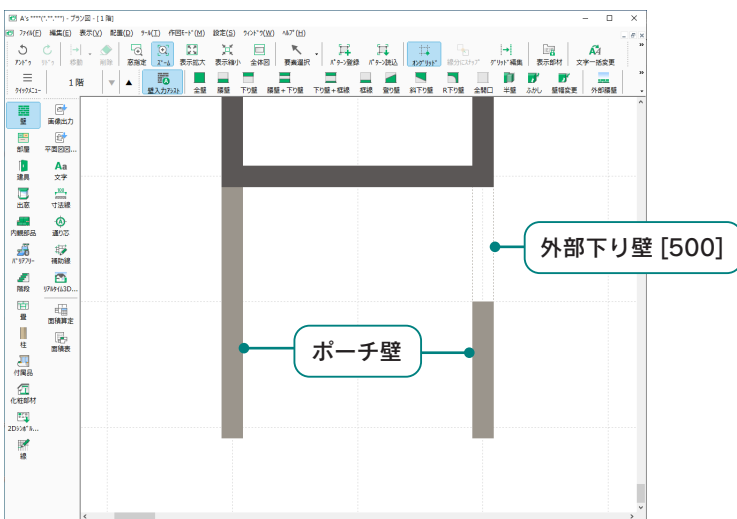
A's ****(*,**,***) - プラン図 - [ 1 階]

ファイル(F) 編集(E) 表示(V) 配置(D) ツール(T) 作図モード(M) 設定(S) ウィンドウ(W) ヘルプ(H)

アンドゥ リドゥ 移動 削除 基点指定 ズーム 表示拡大 表示縮小 全体図 要素選択 パターン登録 パターン読込 オングリッド 細分口スナップ グリッド編集 表示部材 文字一括変更

クイックメニュー 1 階 壁入力アシスト 全壁 腰壁 下り壁 腰壁＋下り壁 下り壁＋腰壁 腰壁 垂り壁 斜下り壁 R下り壁 全開口 半壁 ふかし 壁幅変更 外部腰壁

壁 画像出力 部屋 平面図回... 建具 文字 出窓 寸法線 内観部品 通り芯 バリアフリー 補助線 階段 リアルタイム3D... 畳 面積算定 柱 面積表 付属品 化粧部材 2Dシンボル... 線

外部下り壁 [500]

ポーチ壁